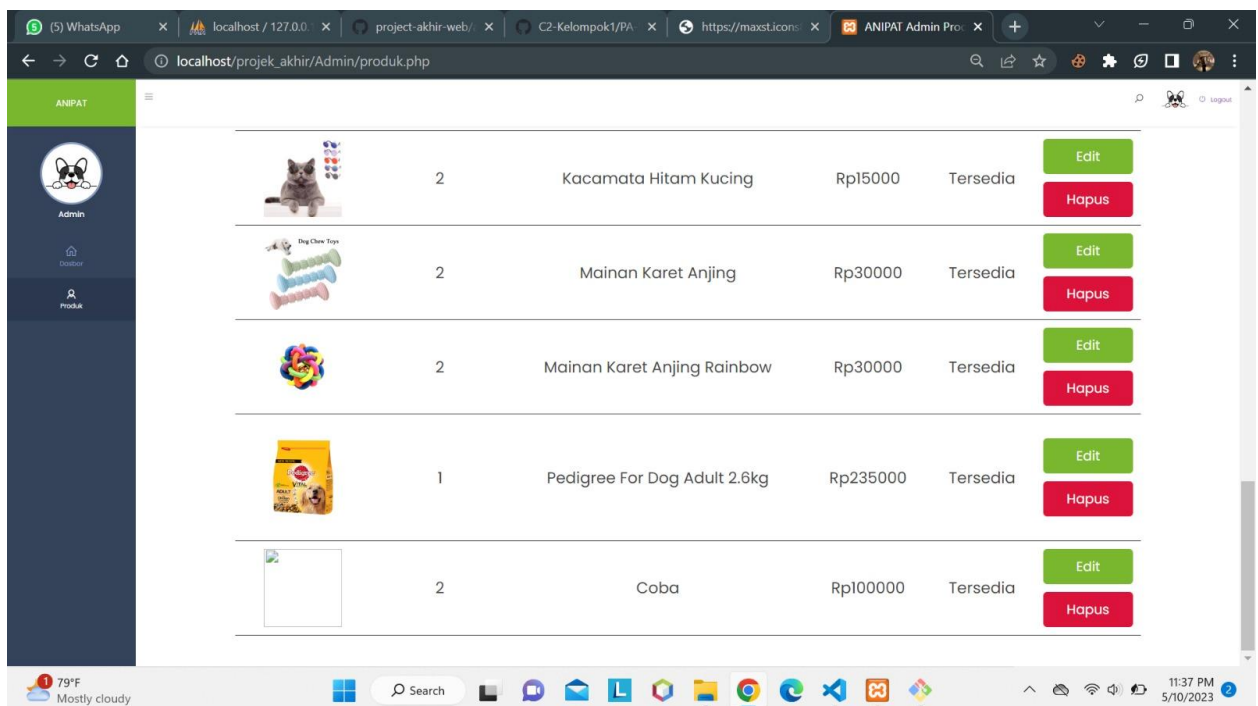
(5) WhatsApp | localhost / 127.0.0.1 | project-akhir-web/ | C2-Kelompok1/PA | https://maxst.icons | ANIPAT Admin Pro

localhost/projek_akhir/Admin/produk.php

ANIPAT

Logout

Admin

Dasbor

Produk

| | | | | | |
|---|---|---|---|---|---|
| | 2 | Kacamata Hitam Kucing | Rp15000 | Tersedia | Edit Hapus |
| Dog Chew Toys | 2 | Mainan Karet Anjing | Rp30000 | Tersedia | Edit Hapus |
| | 2 | Mainan Karet Anjing Rainbow | Rp30000 | Tersedia | Edit Hapus |
| Pedigree | 1 | Pedigree For Dog Adult 2.6kg | Rp235000 | Tersedia | Edit Hapus |
| | 2 | Coba | Rp100000 | Tersedia | Edit Hapus |

1 79°F Mostly cloudy

Search

11:37 PM 5/10/2023 2